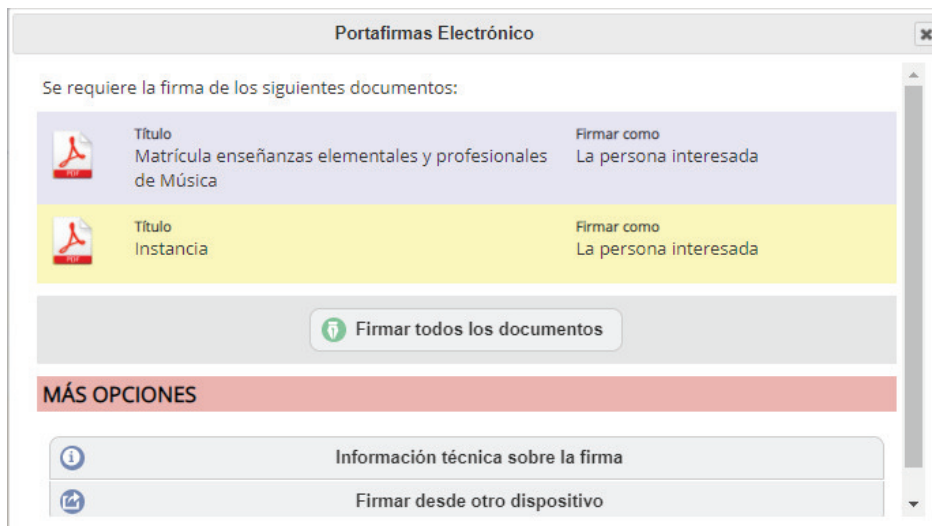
Portafirmas Electrónico

Se requiere la firma de los siguientes documentos:

| | Título | Firmar como |
|---|---|---|
| PDF | Matrícula enseñanzas elementales y profesionales de Música | La persona interesada |
| PDF | Instancia | La persona interesada |

Firmar todos los documentos

MÁS OPCIONES

Información técnica sobre la firma

Firmar desde otro dispositivo